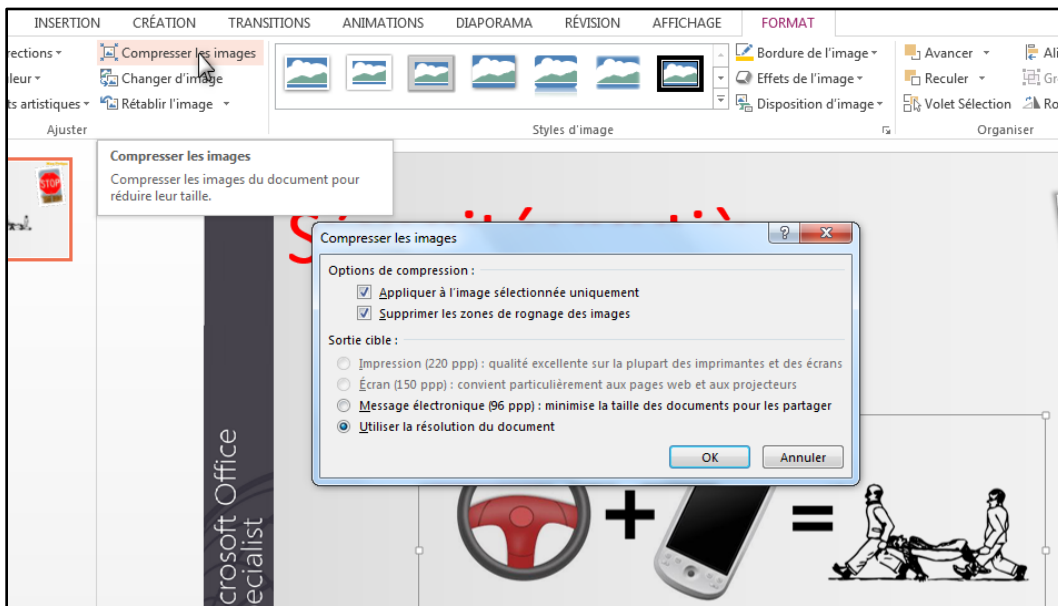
INSERTION CRÉATION TRANSITIONS ANIMATIONS DIAPORAMA RÉVISION AFFICHAGE FORMAT

rections ▾
leur ▾
ts artistiques ▾
Compresser les images
Changer d'image
Rétablir l'image ▾
Ajuster

Styles d'image

Bordure de l'image ▾
Effets de l'image ▾
Disposition d'image ▾

Avancer ▾
Reculer ▾
Volet Sélection
Organiser

Compresser les images
Compresser les images du document pour réduire leur taille.

STOP

Compresser les images
?
X
Options de compression :
Appliquer à l'image sélectionnée uniquement
Supprimer les zones de rognage des images
Sortie cible :
Impression (220 ppp) : qualité excellente sur la plupart des imprimantes et des écrans
Écran (150 ppp) : convient particulièrement aux pages web et aux projecteurs
Message électronique (96 ppp) : minimise la taille des documents pour les partager
Utiliser la résolution du document
OK
Annuler

crosoft Office
ecialist

+ =